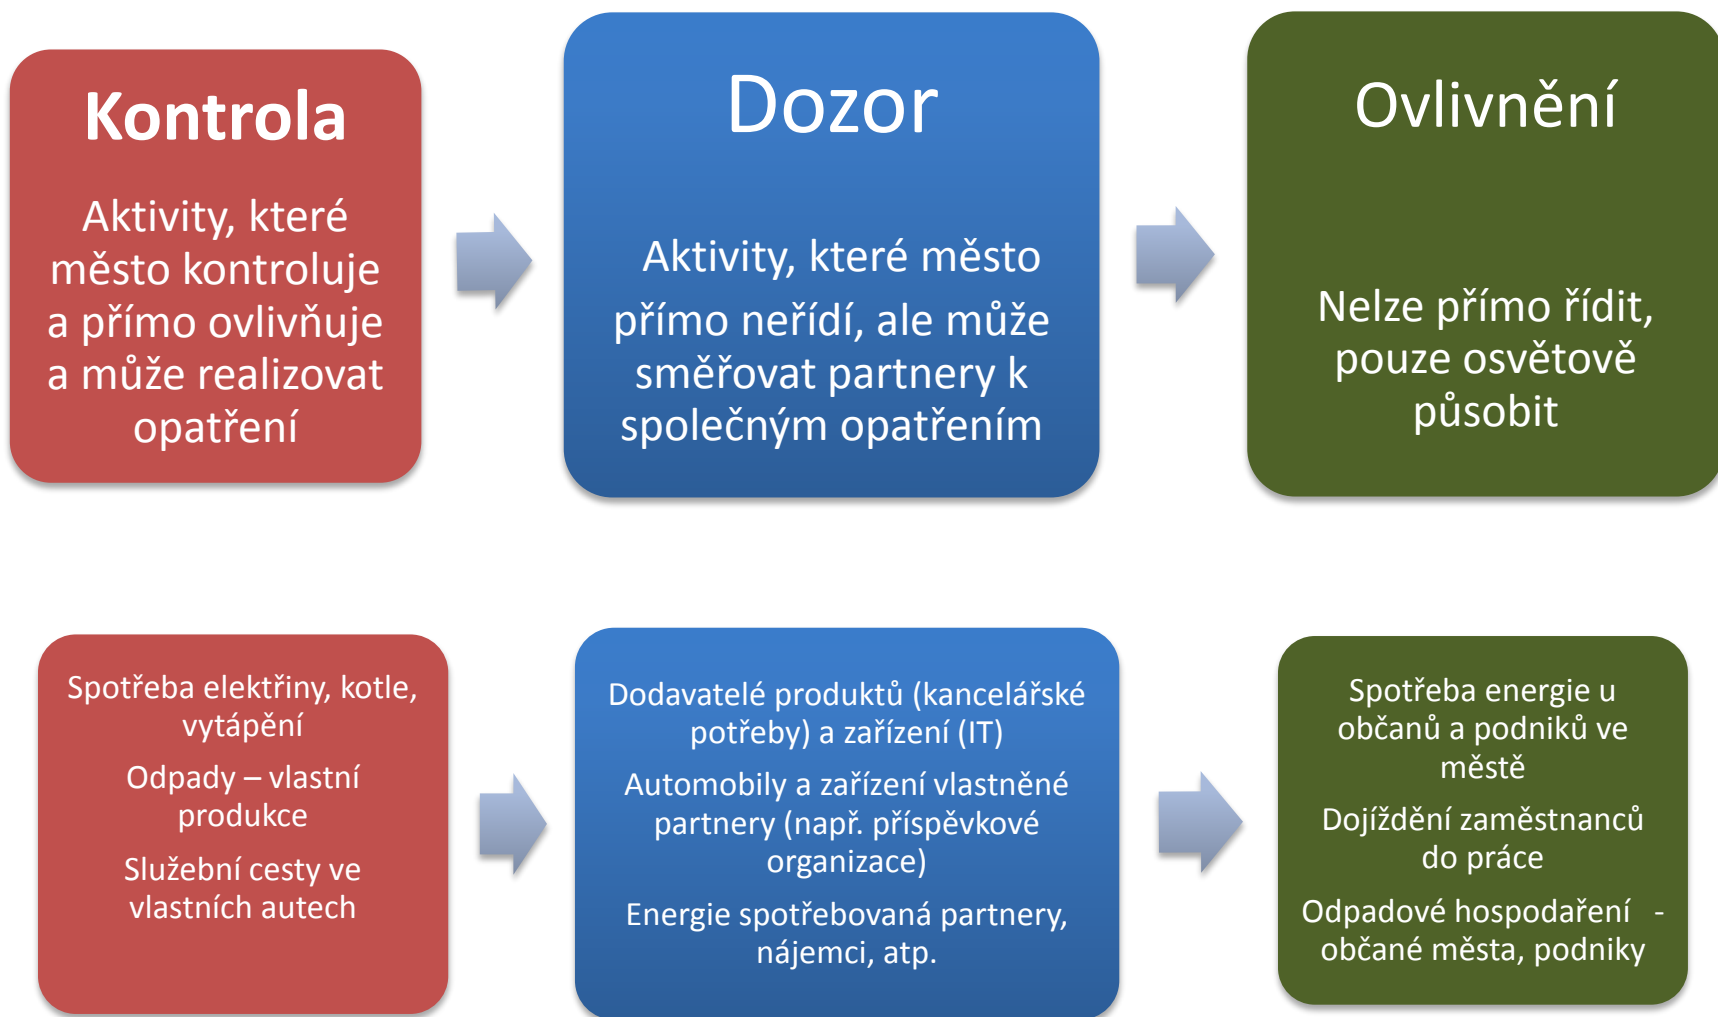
Kontrola

Aktivity, které město kontroluje a přímo ovlivňuje a může realizovat opatření

Dozor

Aktivity, které město přímo neřídí, ale může směřovat partnery k společným opatřením

Ovlivnění

Nelze přímo řídit, pouze osvětově působit

Spotřeba elektřiny, kotle, vytápění

Odpady – vlastní produkce

Služební cesty ve vlastních autech

Dodavatelé produktů (kancelářské potřeby) a zařízení (IT)

Automobily a zařízení vlastněné partnery (např. příspěvkové organizace)

Energie spotřebovaná partnery, nájemci, atp.

Spotřeba energie u občanů a podniků ve městě

Dojíždění zaměstnanců do práce

Odpadové hospodaření - občané města, podniky